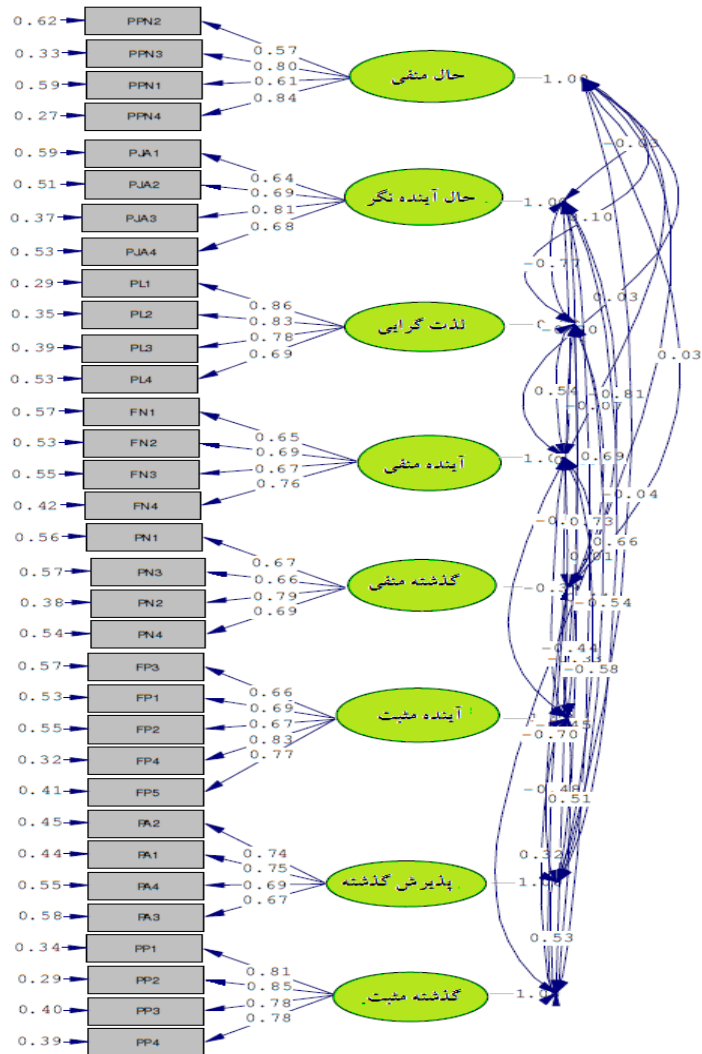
0.62 PPN2
0.33 PPN3
0.59 PPN1
0.27 PPN4
0.57
0.80
0.61
0.84
حال منفی
1.00

0.59 PJA1
0.51 PJA2
0.37 PJA3
0.53 PJA4
0.64
0.69
0.81
0.68
حال آینده نگر
1.00

0.29 PL1
0.35 PL2
0.39 PL3
0.53 PL4
0.86
0.83
0.78
0.69
لذت گرایی
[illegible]

0.57 FN1
0.53 FN2
0.55 FN3
0.42 FN4
0.65
0.69
0.67
0.76
آینده منفی
1.00

0.56 PN1
0.57 PN3
0.38 PN2
0.54 PN4
0.67
0.66
0.79
0.69
گذشته منفی

0.57 FP3
0.53 FP1
0.55 FP2
0.32 FP4
0.41 FP5
0.66
0.69
0.67
0.83
0.77
آینده مثبت

0.45 PA2
0.44 PA1
0.55 PA4
0.58 PA3
0.74
0.75
0.69
0.67
پذیرش گذشته
1.00

0.34 PP1
0.29 PP2
0.40 PP3
0.39 PP4
0.81
0.85
0.78
0.78
گذشته مثبت
1.00

-0.02
0.10
-0.77
0.03
0.03
0.54
-0.07
-0.81
0.69
-0.04
-0.73
0.01
0.66
0.54
-0.44
-0.58
0.45
-0.70
-0.46
0.51
0.32
0.53